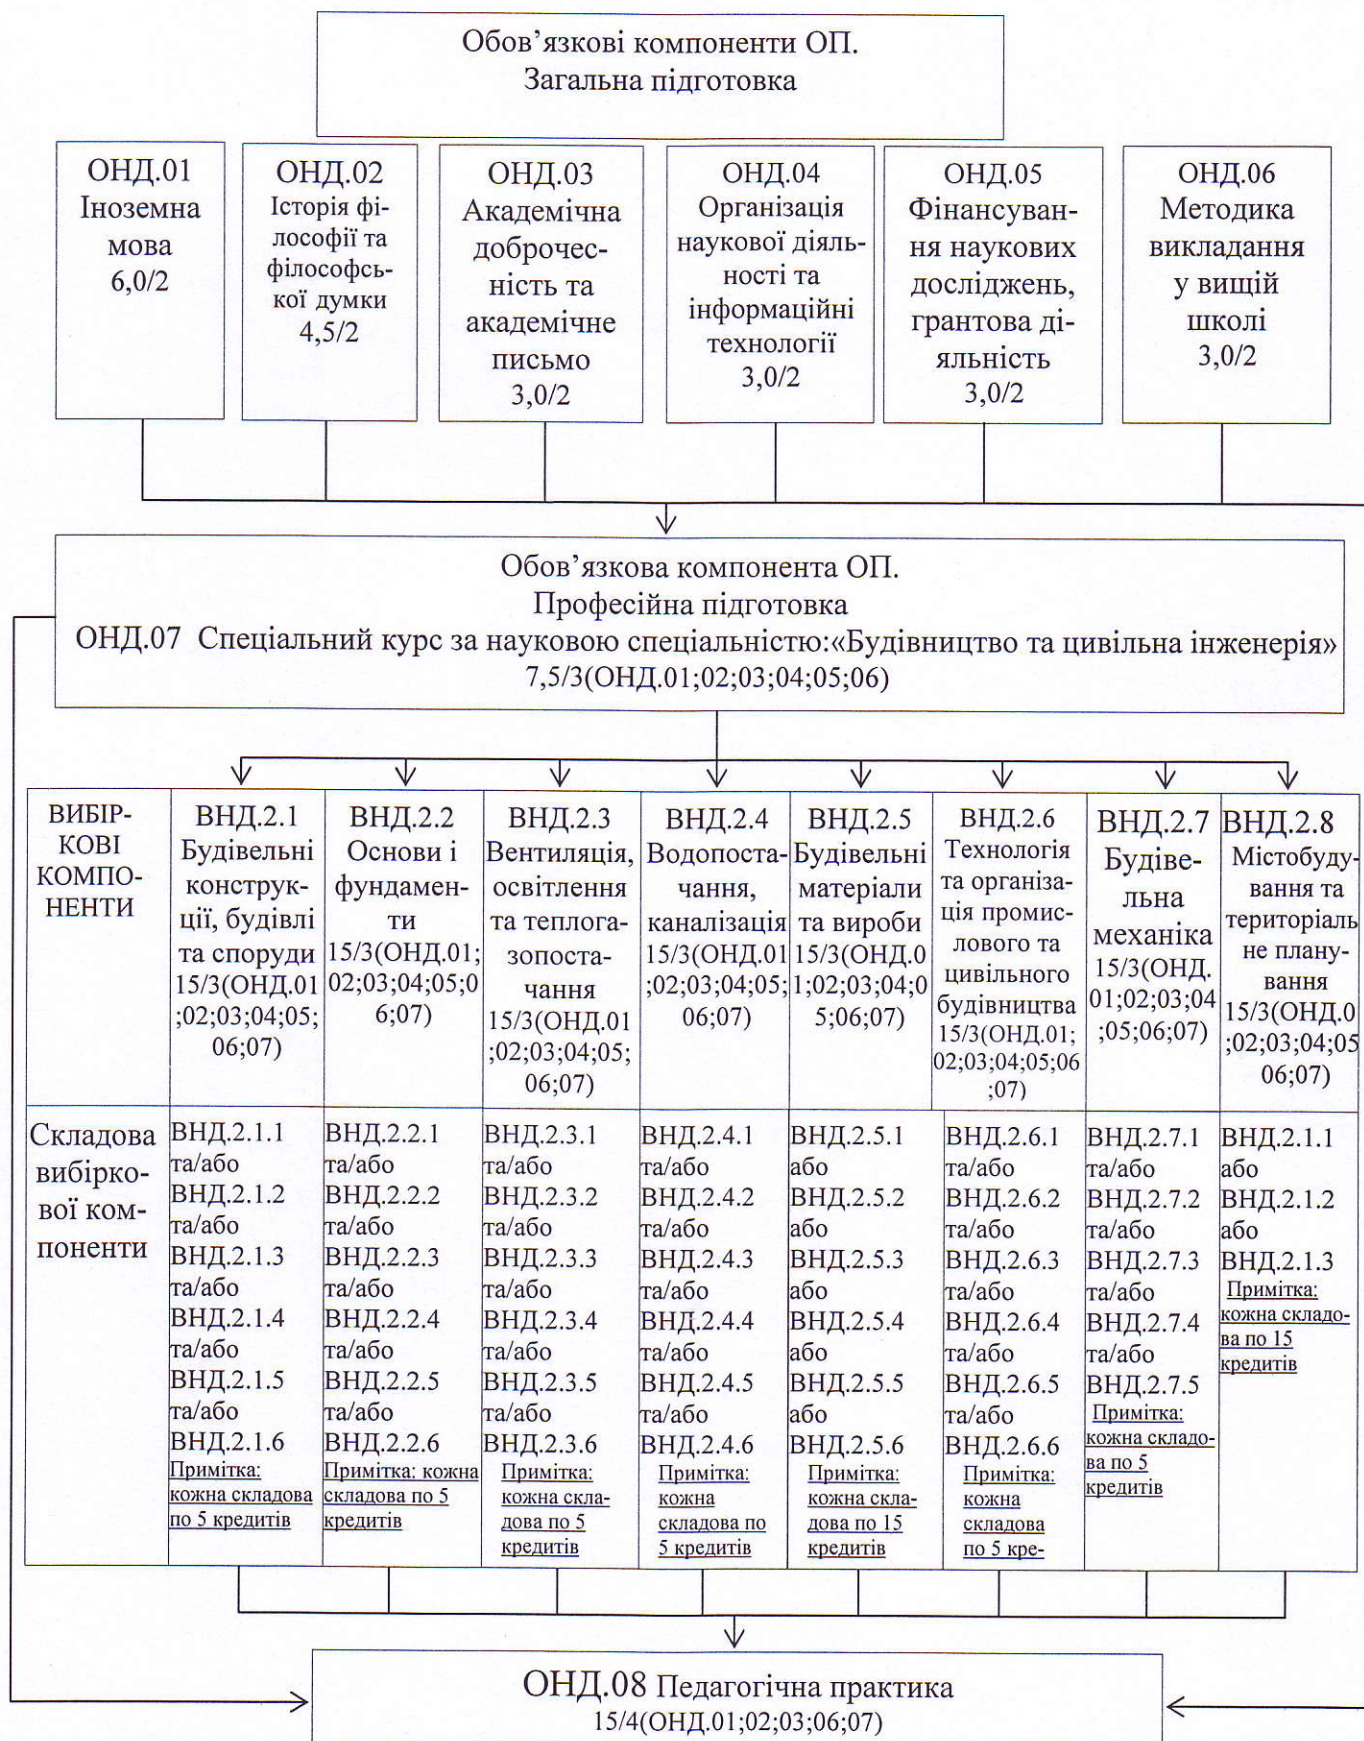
Обов'язкові компоненти ОП.
Загальна підготовка

ОНД.01 Іноземна мова 6,0/2

ОНД.02 Історія філософії та філософської думки 4,5/2

ОНД.03 Академічна доброчесність та академічне письмо 3,0/2

ОНД.04 Організація наукової діяльності та інформаційні технології 3,0/2

ОНД.05 Фінансування наукових досліджень, грантова діяльність 3,0/2

ОНД.06 Методика викладання у вищій школі 3,0/2

Обов'язкова компонента ОП.
Професійна підготовка
ОНД.07 Спеціальний курс за науковою спеціальністю:«Будівництво та цивільна інженерія»
7,5/3(ОНД.01;02;03;04;05;06)

| ВИБІРКОВІ КОМПОНЕНТИ | ВНД.2.1 Будівельні конструкції, будівлі та споруди 15/3(ОНД.01;02;03;04;05;06;07) | ВНД.2.2 Основи і фундаменти 15/3(ОНД.01;02;03;04;05;06;07) | ВНД.2.3 Вентиляція, освітлення та теплогазопостачання 15/3(ОНД.01;02;03;04;05;06;07) | ВНД.2.4 Водопостачання, каналізація 15/3(ОНД.01;02;03;04;05;06;07) | ВНД.2.5 Будівельні матеріали та вироби 15/3(ОНД.01;02;03;04;05;06;07) | ВНД.2.6 Технологія та організація промислового та цивільного будівництва 15/3(ОНД.01;02;03;04;05;06;07) | ВНД.2.7 Будівельна механіка 15/3(ОНД.01;02;03;04;05;06;07) | ВНД.2.8 Містобудування та територіальне планування 15/3(ОНД.01;02;03;04;05;06;07) |
|---|---|---|---|---|---|---|---|---|
| Складова вибіркової компоненти | ВНД.2.1.1 та/або ВНД.2.1.2 та/або ВНД.2.1.3 та/або ВНД.2.1.4 та/або ВНД.2.1.5 та/або ВНД.2.1.6 Примітка: кожна складова по 5 кредитів | ВНД.2.2.1 та/або ВНД.2.2.2 та/або ВНД.2.2.3 та/або ВНД.2.2.4 та/або ВНД.2.2.5 та/або ВНД.2.2.6 Примітка: кожна складова по 5 кредитів | ВНД.2.3.1 та/або ВНД.2.3.2 та/або ВНД.2.3.3 та/або ВНД.2.3.4 та/або ВНД.2.3.5 та/або ВНД.2.3.6 Примітка: кожна складова по 5 кредитів | ВНД.2.4.1 та/або ВНД.2.4.2 та/або ВНД.2.4.3 та/або ВНД.2.4.4 та/або ВНД.2.4.5 та/або ВНД.2.4.6 Примітка: кожна складова по 5 кредитів | ВНД.2.5.1 або ВНД.2.5.2 або ВНД.2.5.3 або ВНД.2.5.4 або ВНД.2.5.5 або ВНД.2.5.6 Примітка: кожна складова по 15 кредитів | ВНД.2.6.1 та/або ВНД.2.6.2 та/або ВНД.2.6.3 та/або ВНД.2.6.4 та/або ВНД.2.6.5 та/або ВНД.2.6.6 Примітка: кожна складова по 5 кре- | ВНД.2.7.1 та/або ВНД.2.7.2 та/або ВНД.2.7.3 та/або ВНД.2.7.4 та/або ВНД.2.7.5 Примітка: кожна складова по 5 кредитів | ВНД.2.1.1 або ВНД.2.1.2 або ВНД.2.1.3 Примітка: кожна складова по 15 кредитів |

ОНД.08 Педагогічна практика
15/4(ОНД.01;02;03;06;07)